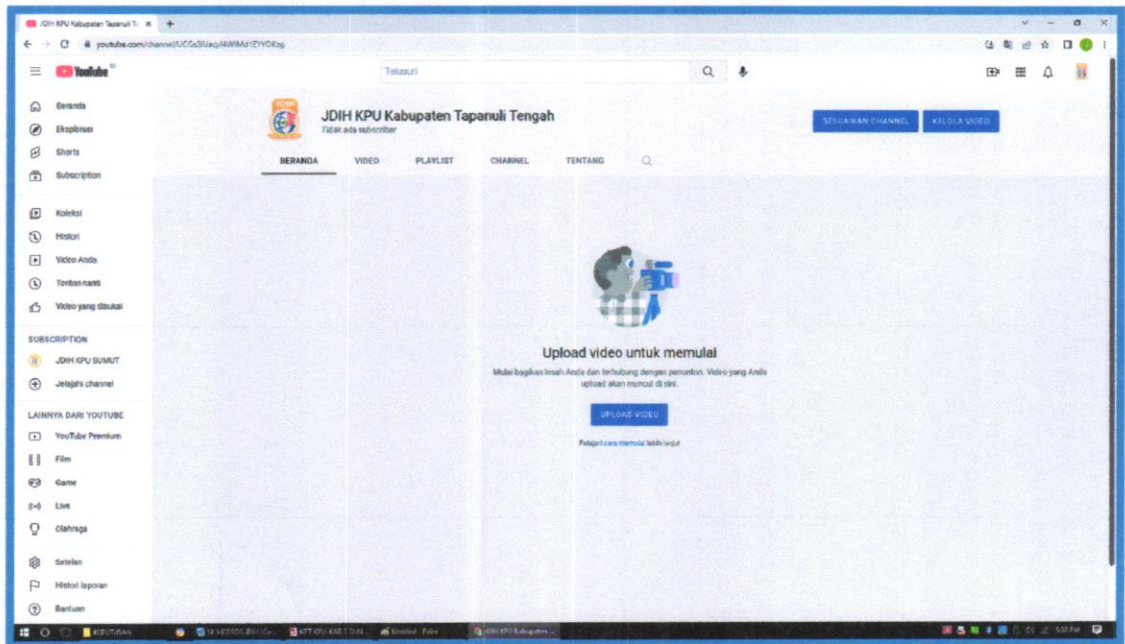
JDIH KPU Kabupaten Tapanuli T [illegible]

youtube.com/channel/UCGe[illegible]

YouTube

Telusuri

Beranda
Eksplorasi
Shorts
Subscription

Koleksi
Histori
Video Anda
Tonton nanti
Video yang disukai

SUBSCRIPTION
JDIH KPU SUMUT
Jelajahi channel

LAINNYA DARI YOUTUBE
YouTube Premium
Film
Game
Live
Olahraga

Setelan
Histori laporan
Bantuan

JDIH KPU Kabupaten Tapanuli Tengah
Tidak ada subscriber

SESUAIKAN CHANNEL
KELOLA VIDEO

BERANDA VIDEO PLAYLIST CHANNEL TENTANG

Upload video untuk memulai

Mulai bagikan kisah Anda dan terhubung dengan penonton. Video yang Anda upload akan muncul di sini.

UPLOAD VIDEO

Pelajari cara memulai lebih lanjut

KEPUTUSAN
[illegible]
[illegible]
Untitled - Paint
JDIH KPU Kabupaten